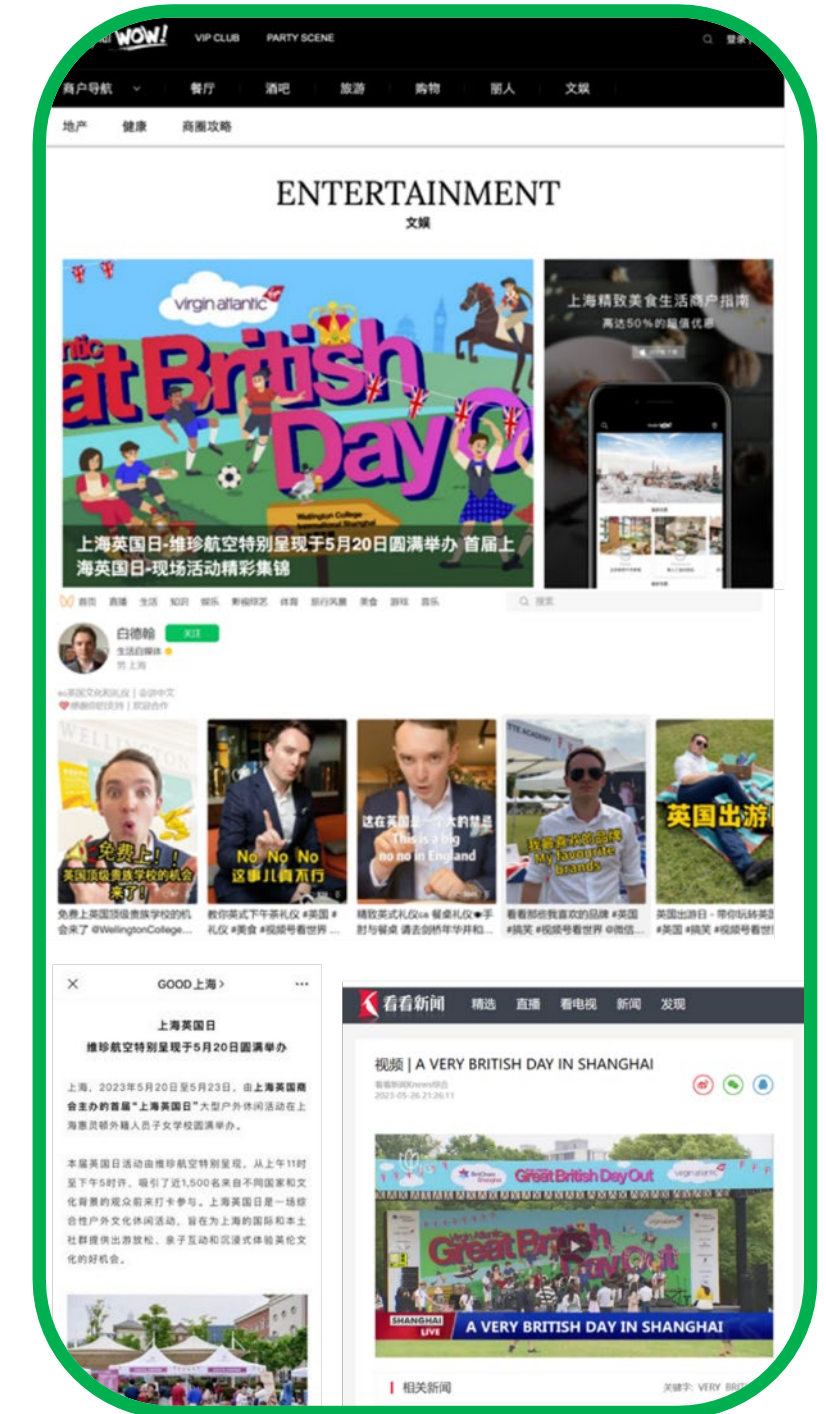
WOW! VIP CLUB PARTY SCENE 登录

商户导航 餐厅 酒吧 旅游 购物 丽人 文娱

地产 健康 商圈攻略

ENTERTAINMENT
文娱

virgin atlantic
at British Day

上海英国日-维珍航空特别呈现于5月20日圆满举办 首届上海英国日-现场活动精彩集锦

上海精致美食生活商户指南
高达50%的超值优惠

首页 直播 生活 知识 娱乐 影视综艺 体育 旅行风景 美食 游戏 音乐 搜索

白德翰 关注
生活自媒体
坐 上海

免费上！英国顶级贵族学校的机会来了！

No No No 这事儿真不行

这在英国是一个大的禁忌 This is a big no no in England

我最喜欢的品牌 My favourite brands

英国出游日

免费上英国顶级贵族学校的机会来了 @WellingtonCollege...

教你英式下午茶礼仪 #英国 #礼仪 #美食 #视频号看世界 ...

精致英式礼仪ca 餐桌礼仪 #手肘与餐桌 请去剑桥年华并和...

看看那些我喜欢的品牌 #英国 #搞笑 #视频号看世界 @微信...

英国出游日 - 带你玩转英国 #英国 #搞笑 #视频号看世界

GOOD上海 >

上海英国日
维珍航空特别呈现于5月20日圆满举办

上海，2023年5月20日至5月23日，由上海英国商会主办的首届"上海英国日"大型户外休闲活动在上海惠灵顿外籍人员子女学校圆满举办。

本届英国日活动由维珍航空特别呈现，从上午11时至下午5时许，吸引了近1,500名来自不同国家和文化背景的观众前来打卡参与。上海英国日是一场综合性户外文化休闲活动，旨在为上海的国际和本土社群提供出游放松、亲子互动和沉浸式体验英伦文化的好机会。

看看新闻 精选 直播 看电视 新闻 发现

视频 | A VERY BRITISH DAY IN SHANGHAI
看看新闻Knews综合
2023-05-26 21:26:11

Great British Day Out
virgin atlantic
Great British Day Out

SHANGHAI LIVE A VERY BRITISH DAY IN SHANGHAI

相关新闻 关键字: VERY BRIT